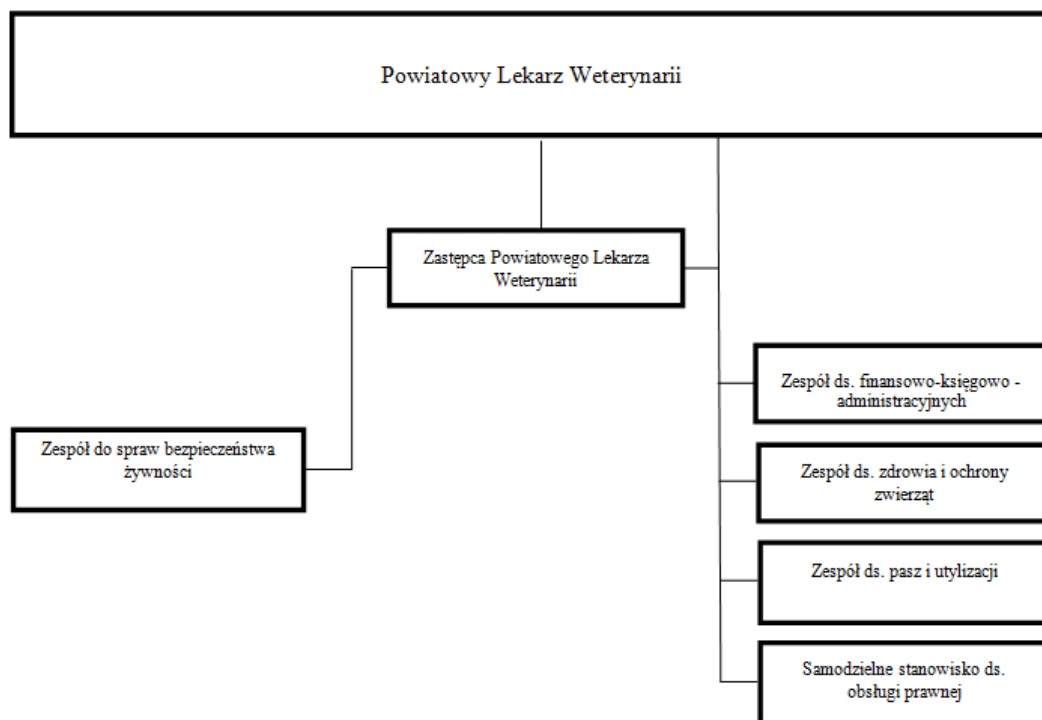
Powiatowy Lekarz Weterynarii

Zastępca Powiatowego Lekarza Weterynarii

Zespół do spraw bezpieczeństwa żywności

Zespół ds. finansowo-księgowo - administracyjnych

Zespół ds. zdrowia i ochrony zwierząt

Zespół ds. pasz i utylizacji

Samodzielne stanowisko ds. obsługi prawnej